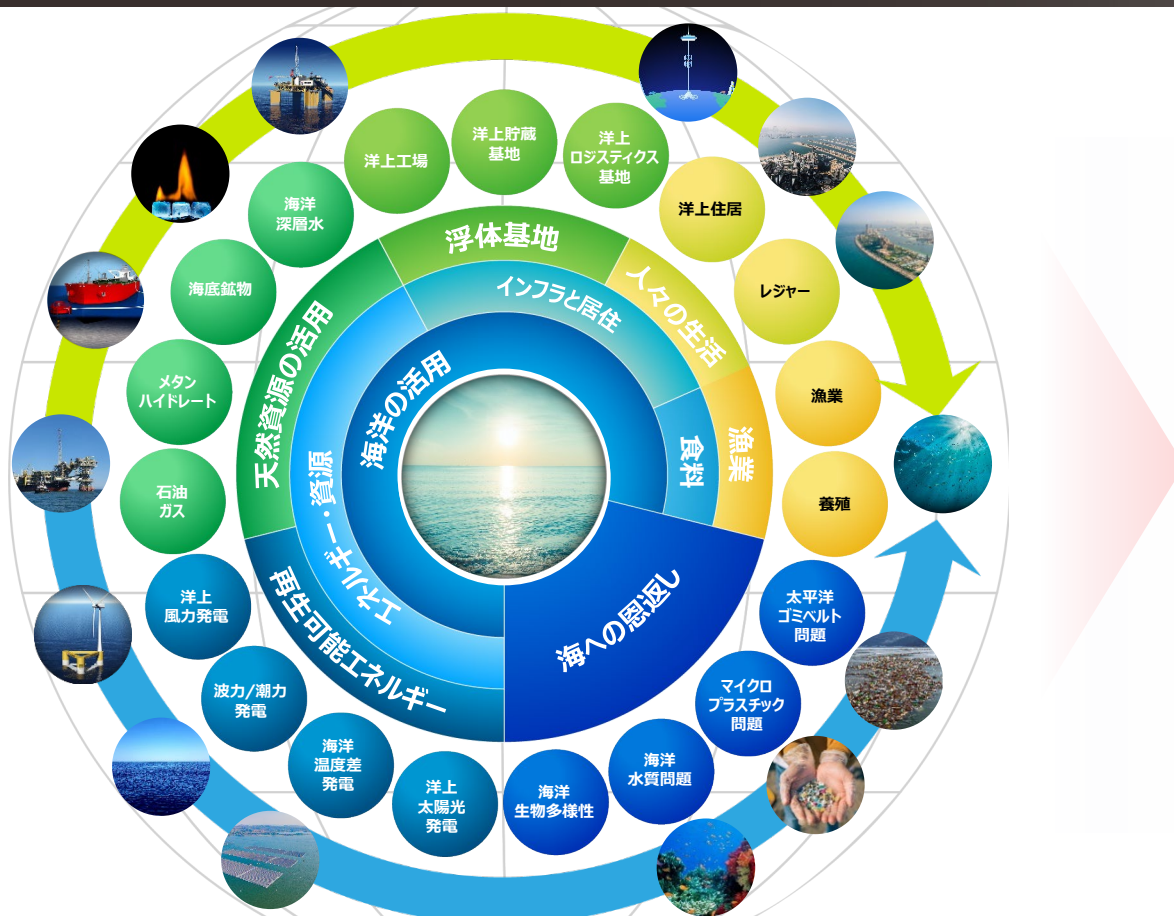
海洋の活用

浮体基地

インフラと居住

人々の生活

漁業

食料

天然資源の活用

エネルギー・資源

再生可能エネルギー

海への恩返し

洋上工場

洋上貯蔵基地

洋上ロジスティクス基地

洋上住居

レジャー

漁業

養殖

海洋深層水

海底鉱物

メタンハイドレート

石油ガス

洋上風力発電

波力/潮力発電

海洋温度差発電

洋上太陽光発電

海洋生物多様性

海洋水質問題

マイクロプラスチック問題

太平洋ゴミベルト問題